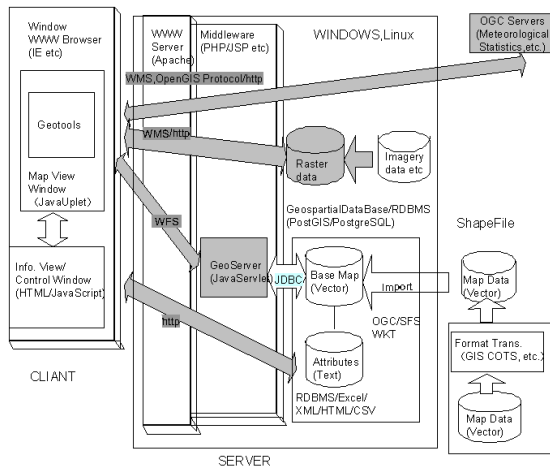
Window
WWW Browser
(IE etc)

WWW Server (Apache)

Middleware (PHP/JSP etc)

WINDOWS,Linux

OGC Servers (Meteorological Statistics,etc.)

WMS,OpenGIS Protocol/http

Geotools

WMS/http

Raster data

Imagery data etc

Map View Window (JavaUplet)

WFS

GeospartialDataBase/RDBMS (PostGIS/PostgreSQL)

ShapeFile

Info. View/ Control Window (HTML/JavaScript)

GeoServer (JavaServlet)

JDBC

Base Map (Vector)

Import

Map Data (Vector)

http

OGC/SFS WKT

Format Trans. (GIS COTS, etc.)

Attributes (Text)

RDBMS/Excel/ XML/HTML/CSV

Map Data (Vector)

CLIANT

SERVER